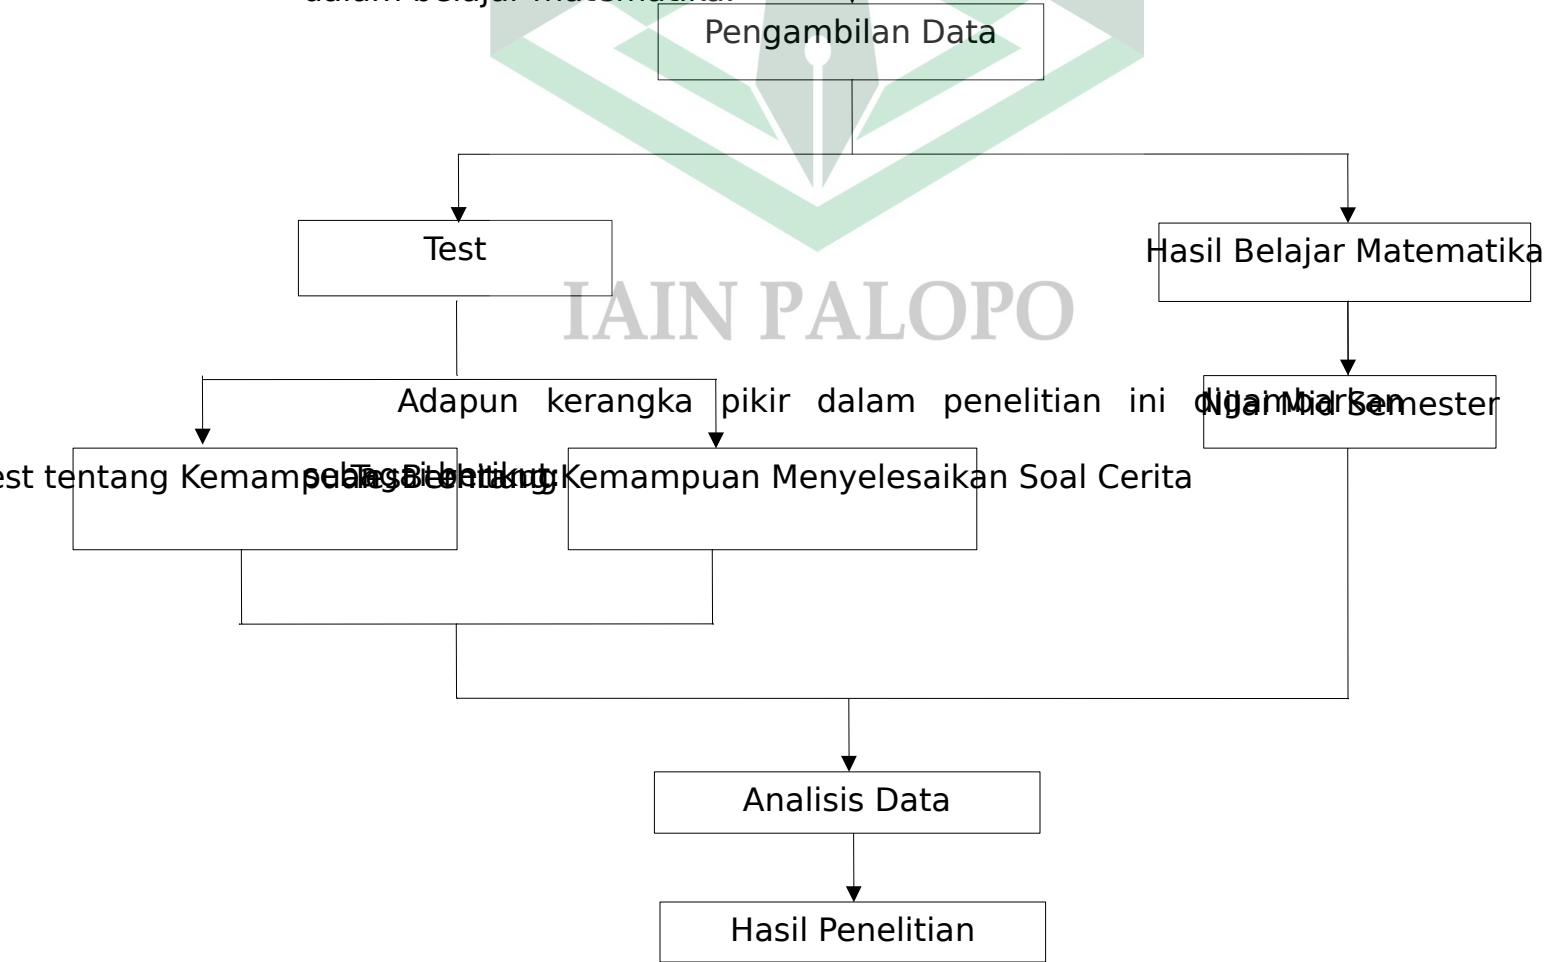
dalam belajar matematika.

Pengambilan Data

Test

Hasil Belajar Matematika

IAIN PALOPO

Adapun kerangka pikir dalam penelitian ini digambarkan sebagai berikut:

Nilai Mid Semester

est tentang Kemampuan Berhitung

Test tentang Kemampuan Menyelesaikan Soal Cerita

Analisis Data

Hasil Penelitian